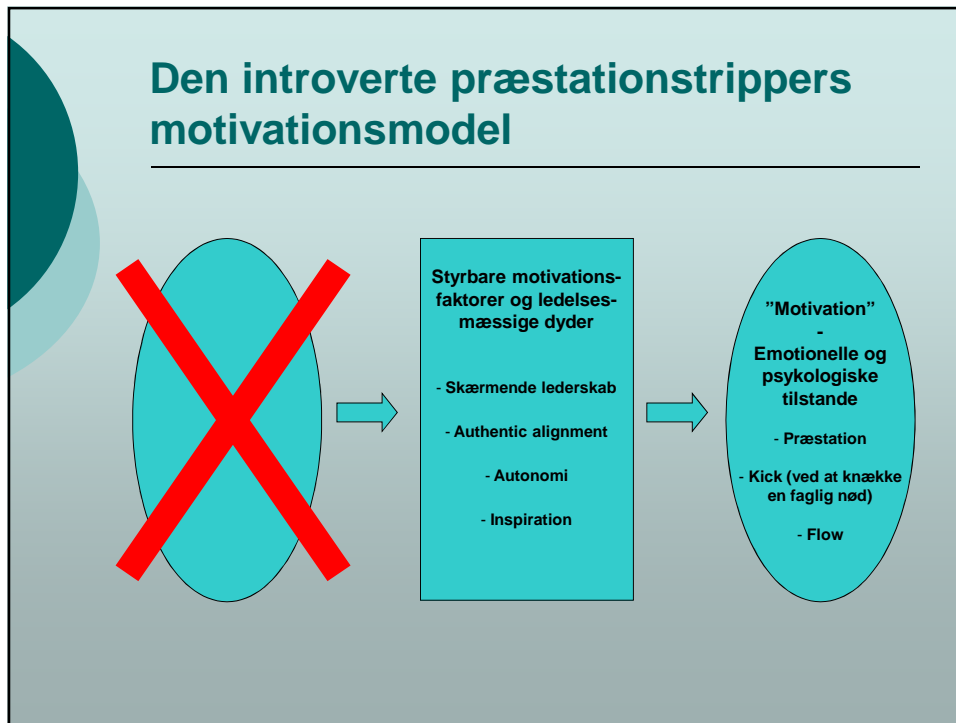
Den introverte præstationstrippers motivationsmodel

Styrbare motivationsfaktorer og ledelsesmæssige dyder

- Skærmende lederskab

- Authentic alignment

- Autonomi

- Inspiration

”Motivation”
-
Emotionelle og psykologiske tilstande

- Præstation

- Kick (ved at knække en faglig nød)

- Flow